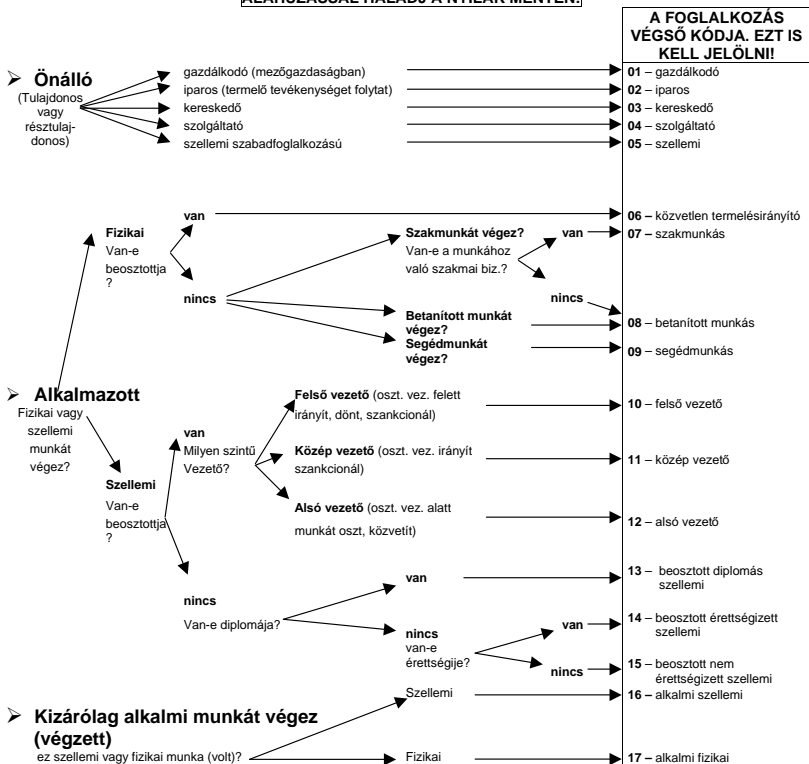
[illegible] HALADJ A NYILAK MENTÉN!

A FOGLALKOZÁS VÉGSŐ KÓDJA. EZT IS KELL JELÖLNI!

➢ Önálló
(Tulajdonos vagy résztulajdonos)

gazdálkodó (mezőgazdaságban)
iparos (termelő tevékenységet folytat)
kereskedő
szolgáltató
szellemi szabadfoglalkozású

01 – gazdálkodó
02 – iparos
03 – kereskedő
04 – szolgáltató
05 – szellemi

Fizikai
Van-e beosztottja?

van
06 – közvetlen termelésirányító

nincs

Szakmunkát végez?
Van-e a munkához való szakmai biz.?

van
07 – szakmunkás

nincs

Betanított munkát végez?
08 – betanított munkás

Segédmunkát végez?
09 – segédmunkás

➢ Alkalmazott
Fizikai vagy szellemi munkát végez?

Szellemi
Van-e beosztottja?

van
Milyen szintű Vezető?

Felső vezető (oszt. vez. felett irányít, dönt, szankcionál)
10 – felső vezető

Közép vezető (oszt. vez. irányít szankcionál)
11 – közép vezető

Alsó vezető (oszt. vez. alatt munkát oszt, közvetít)
12 – alsó vezető

nincs
Van-e diplomája?

van
13 – beosztott diplomás szellemi

nincs
van-e érettségije?

van
14 – beosztott érettségizett szellemi

nincs
15 – beosztott nem érettségizett szellemi

➢ Kizárólag alkalmi munkát végez (végzett)
ez szellemi vagy fizikai munka (volt)?

Szellemi
16 – alkalmi szellemi

Fizikai
17 – alkalmi fizikai